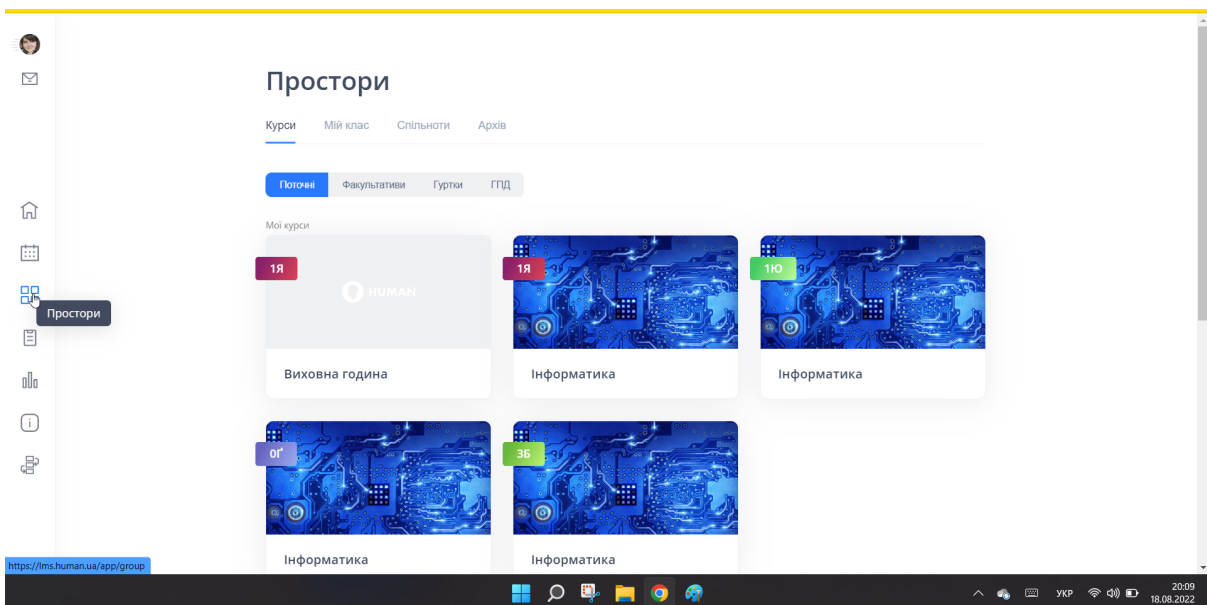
Простори

Курси Мій клас Спільноти Архів

Поточні Факультативи Гуртки ГПД

Мої курси

1Я
HUMAN
Виховна година

1Я
Інформатика

1Ю
Інформатика

0Ґ
Інформатика

3Б
Інформатика

Простори

https://lms.human.ua/app/group

УКР 20:09 18.08.2022